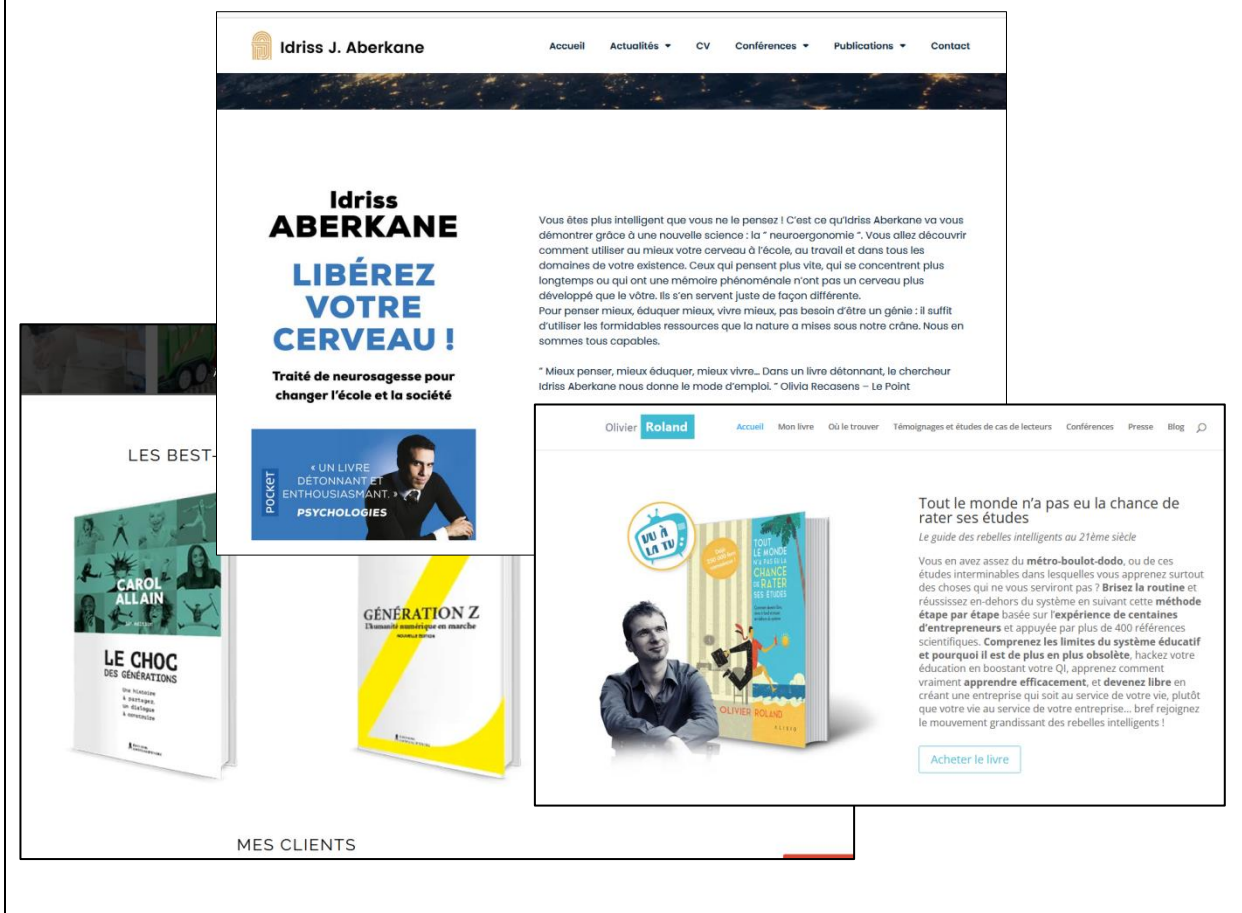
Idriss J. Aberkane

Accueil Actualités ▾ CV Conférences ▾ Publications ▾ Contact

Idriss
ABERKANE

LIBÉREZ VOTRE CERVEAU !

Traité de neurosagesse pour changer l'école et la société

POCKET

« UN LIVRE DÉTONNANT ET ENTHOUSIASMANT. »
PSYCHOLOGIES

Vous êtes plus intelligent que vous ne le pensez ! C'est ce qu'Idriss Aberkane va vous démontrer grâce à une nouvelle science : la " neuroergonomie ". Vous allez découvrir comment utiliser au mieux votre cerveau à l'école, au travail et dans tous les domaines de votre existence. Ceux qui pensent plus vite, qui se concentrent plus longtemps ou qui ont une mémoire phénoménale n'ont pas un cerveau plus développé que le vôtre. Ils s'en servent juste de façon différente.
Pour penser mieux, éduquer mieux, vivre mieux, pas besoin d'être un génie : il suffit d'utiliser les formidables ressources que la nature a mises sous notre crâne. Nous en sommes tous capables.

" Mieux penser, mieux éduquer, mieux vivre... Dans un livre détonnant, le chercheur Idriss Aberkane nous donne le mode d'emploi. " Olivia Recasens – Le Point

LES BEST-

CAROL ALLAIN

LE CHOC DES GÉNÉRATIONS

Une histoire à partager, un dialogue à construire

GÉNÉRATION Z
L'humanité numérique en marche
NOUVELLE ÉDITION

MES CLIENTS

Olivier Roland

Accueil Mon livre Où le trouver Témoignages et études de cas de lecteurs Conférences Presse Blog

VU À LA TV

TOUT LE MONDE N'A PAS EU LA CHANCE DE RATER SES ÉTUDES

OLIVIER ROLAND

Tout le monde n'a pas eu la chance de rater ses études

Le guide des rebelles intelligents au 21ème siècle

Vous en avez assez du métro-boulot-dodo, ou de ces études interminables dans lesquelles vous apprenez surtout des choses qui ne vous serviront pas ? Brisez la routine et réussissez en-dehors du système en suivant cette méthode étape par étape basée sur l'expérience de centaines d'entrepreneurs et appuyée par plus de 400 références scientifiques. Comprenez les limites du système éducatif et pourquoi il est de plus en plus obsolète, hackez votre éducation en boostant votre QI, apprenez comment vraiment apprendre efficacement, et devenez libre en créant une entreprise qui soit au service de votre vie, plutôt que votre vie au service de votre entreprise... bref rejoignez le mouvement grandissant des rebelles intelligents !

Acheter le livre